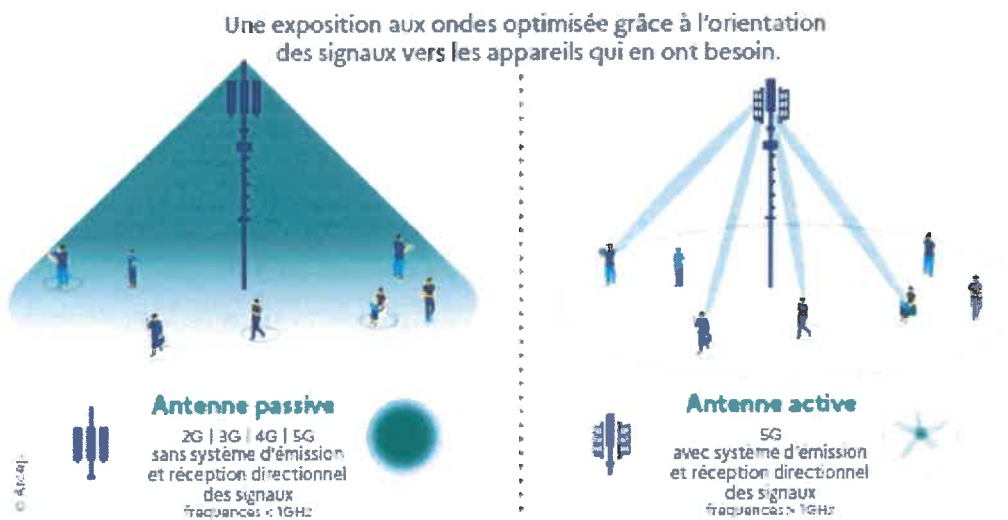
Une exposition aux ondes optimisée grâce à l'orientation des signaux vers les appareils qui en ont besoin.

Antenne passive

2G | 3G | 4G | 5G
sans système d'émission et réception directionnel des signaux
fréquences < 1GHz

Antenne active

5G
avec système d'émission et réception directionnel des signaux
fréquences > 1GHz

© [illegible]